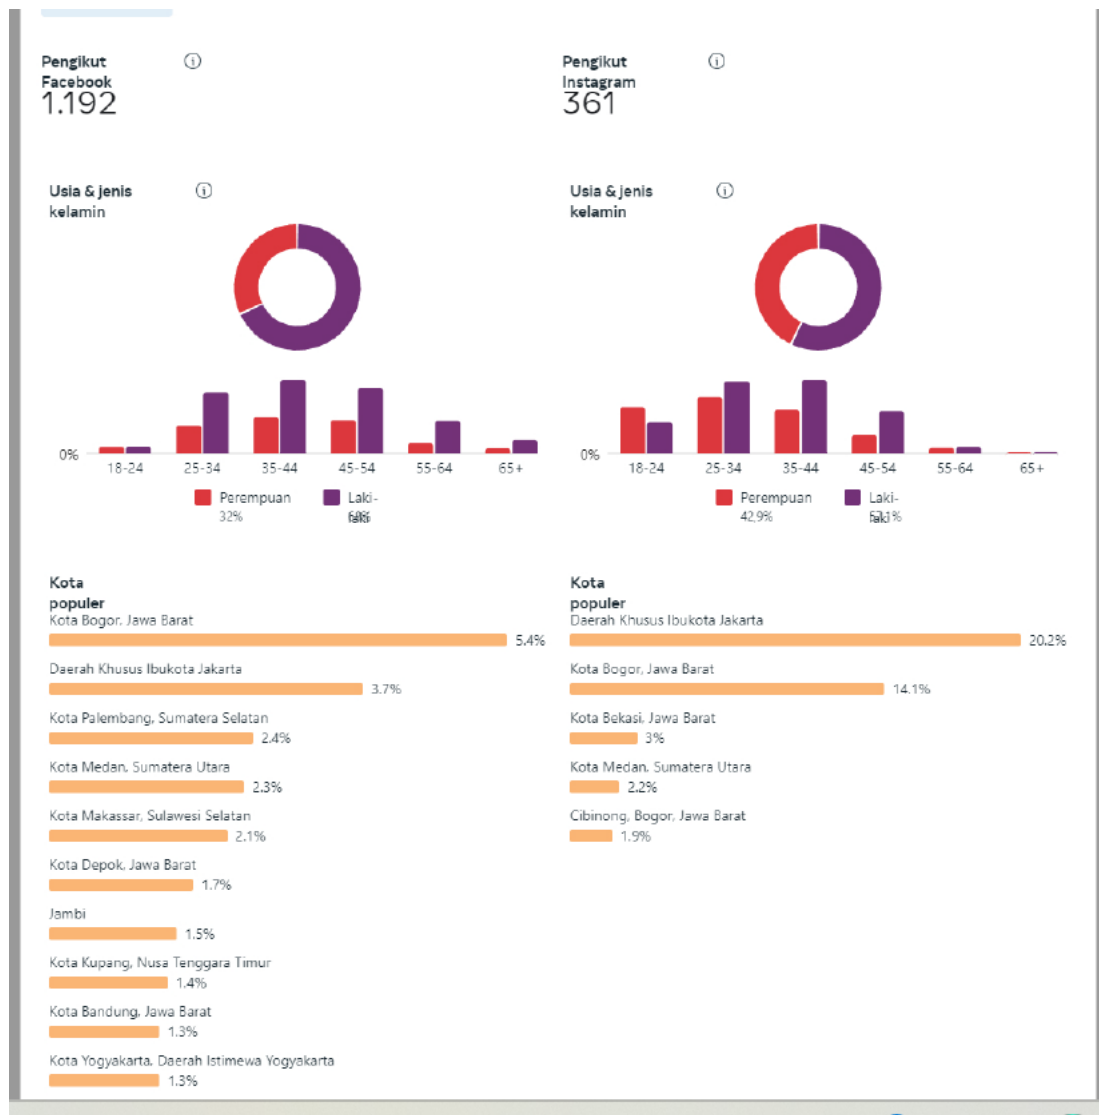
Pengikut Facebook
1.192

Pengikut Instagram
361

Usia & jenis kelamin

0%
18-24
25-34
35-44
45-54
55-64
65+

Perempuan
32%
Laki-laki
68%

Usia & jenis kelamin

0%
18-24
25-34
35-44
45-54
55-64
65+

Perempuan
42,9%
Laki-laki
57,1%

Kota populer
Kota Bogor, Jawa Barat
5.4%
Daerah Khusus Ibukota Jakarta
3.7%
Kota Palembang, Sumatera Selatan
2.4%
Kota Medan, Sumatera Utara
2.3%
Kota Makassar, Sulawesi Selatan
2.1%
Kota Depok, Jawa Barat
1.7%
Jambi
1.5%
Kota Kupang, Nusa Tenggara Timur
1.4%
Kota Bandung, Jawa Barat
1.3%
Kota Yogyakarta, Daerah Istimewa Yogyakarta
1.3%

Kota populer
Daerah Khusus Ibukota Jakarta
20.2%
Kota Bogor, Jawa Barat
14.1%
Kota Bekasi, Jawa Barat
3%
Kota Medan, Sumatera Utara
2.2%
Cibinong, Bogor, Jawa Barat
1.9%